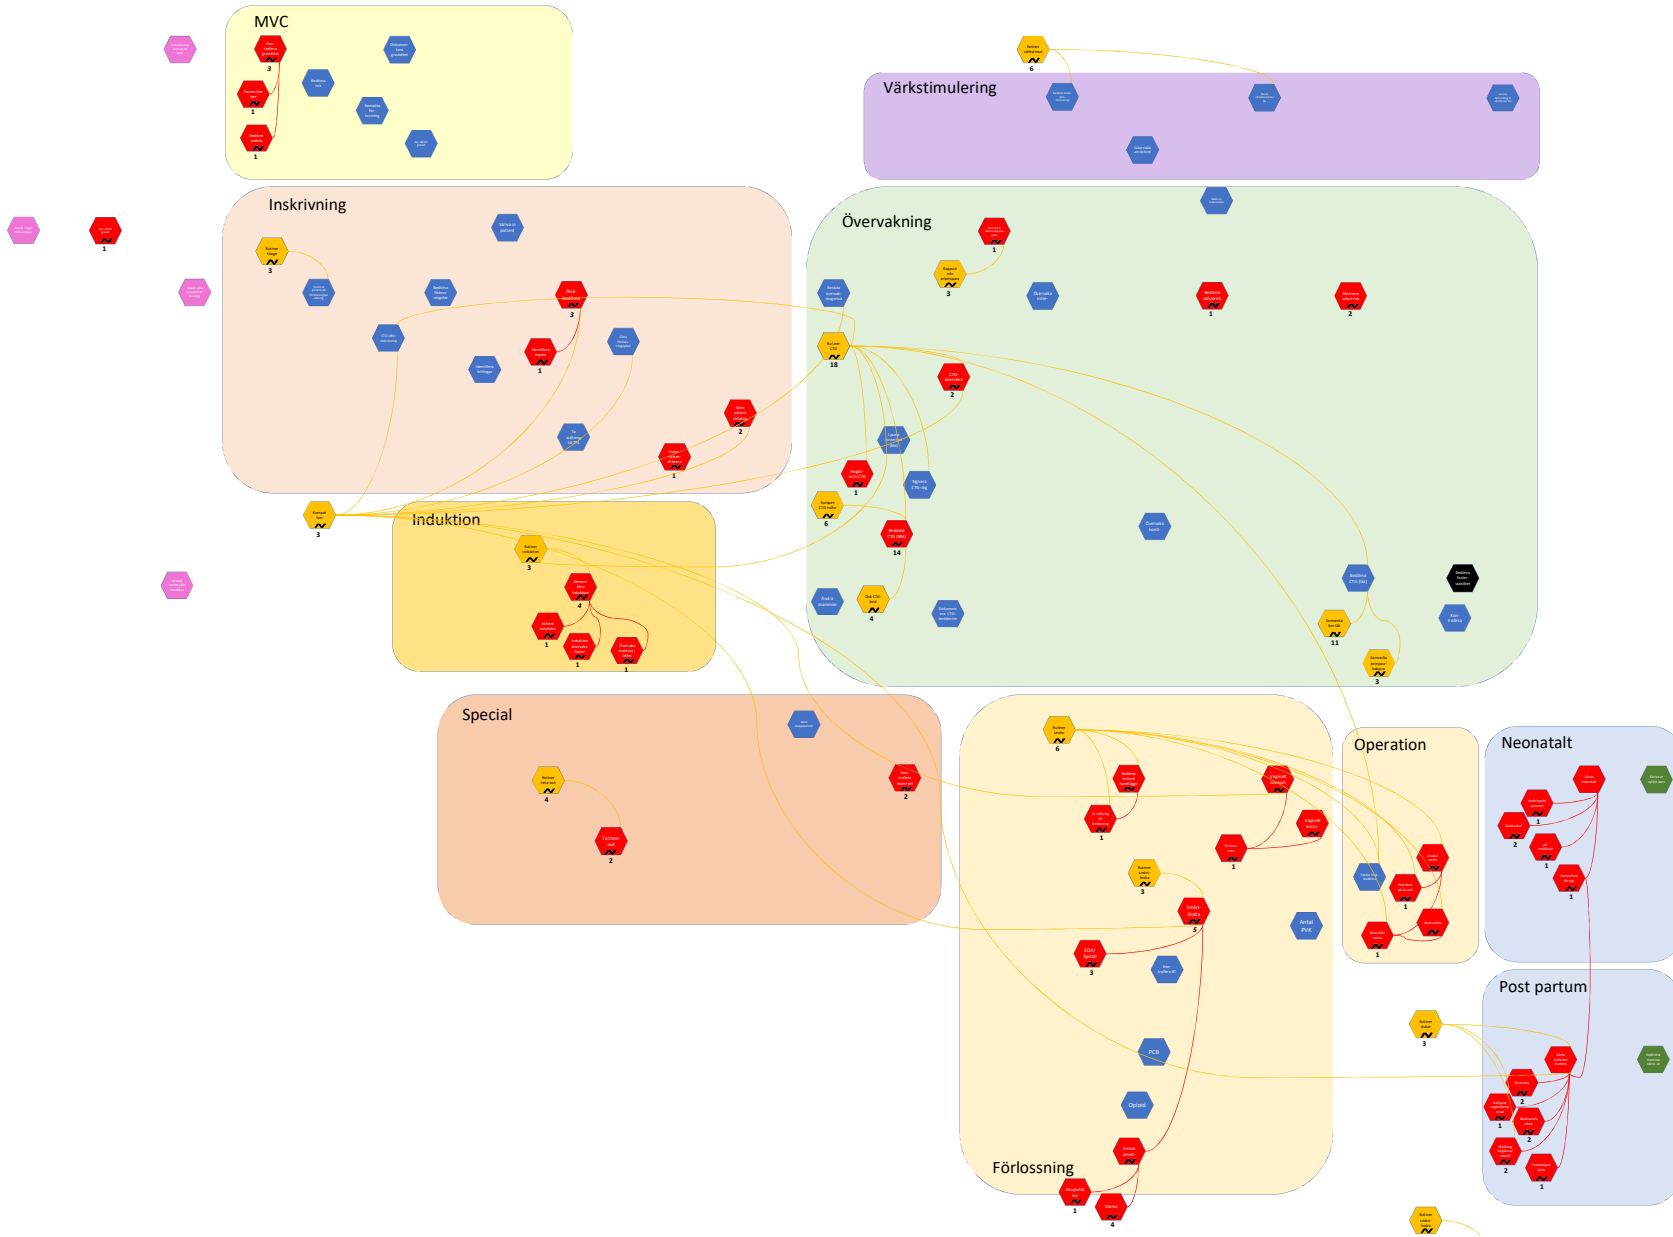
MVC

3

1

1

Värkstimulering

6

Inskrivning

3

3

1

2

1

3

1

Övervakning

1

3

1

2

18

2

1

6

14

4

11

3

Induktion

3

4

1

1

1

Special

4

2

2

Förlossning

6

1

1

3

5

3

1

4

Antal PVK

PCB

Opioid

Operation

1

1

Neonatalt

2

1

1

1

Post partum

3

2

1

2

2

1